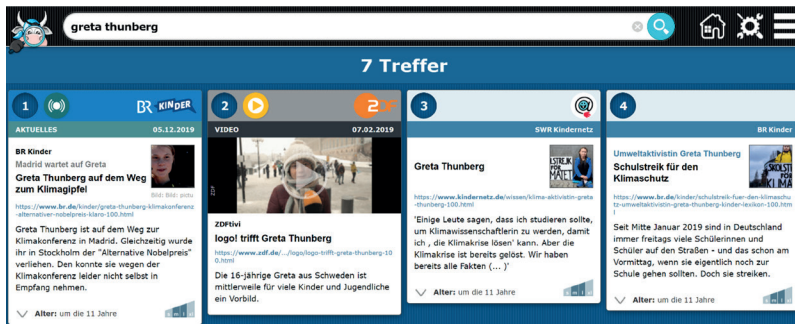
greta thunberg

7 Treffer

1

BR KINDER

AKTUELLES 05.12.2019

BR Kinder

Madrid wartet auf Greta

Greta Thunberg auf dem Weg zum Klimagipfel

Bild: Bild- pictu

https://www.br.de/kinder/greta-thunberg-klimakonferenz-alternativer-nobelpreis-klaro-100.html

Greta Thunberg ist auf dem Weg zur Klimakonferenz in Madrid. Gleichzeitig wurde ihr in Stockholm der "Alternative Nobelpreis" verliehen. Den konnte sie wegen der Klimakonferenz leider nicht selbst in Empfang nehmen.

Alter: um die 11 Jahre

2

ZDF

VIDEO 07.02.2019

ZDFtivi

logo! trifft Greta Thunberg

https://www.zdf.de/.../logo/logo-trifft-greta-thunberg-100.html

Die 16-jährige Greta aus Schweden ist mittlerweile für viele Kinder und Jugendliche ein Vorbild.

3

SWR Kindernetz

Greta Thunberg

https://www.kindernetz.de/wissen/klima-aktivistin-greta-thunberg-100.html

'Einige Leute sagen, dass ich studieren sollte, um Klimawissenschaftlerin zu werden, damit ich , die Klimakrise lösen' kann. Aber die Klimakrise ist bereits gelöst. Wir haben bereits alle Fakten (... )'

Alter: um die 11 Jahre

4

BR Kinder

Umweltaktivistin Greta Thunberg

Schulstreik für den Klimaschutz

https://www.br.de/kinder/schulstreik-fuer-den-klimaschutz-umweltaktivistin-greta-thunberg-kinder-lexikon-100.html

Seit Mitte Januar 2019 sind in Deutschland immer freitags viele Schülerinnen und Schüler auf den Straßen - und das schon am Vormittag, wenn sie eigentlich noch zur Schule gehen sollten. Doch sie streiken.

Alter: um die 11 Jahre